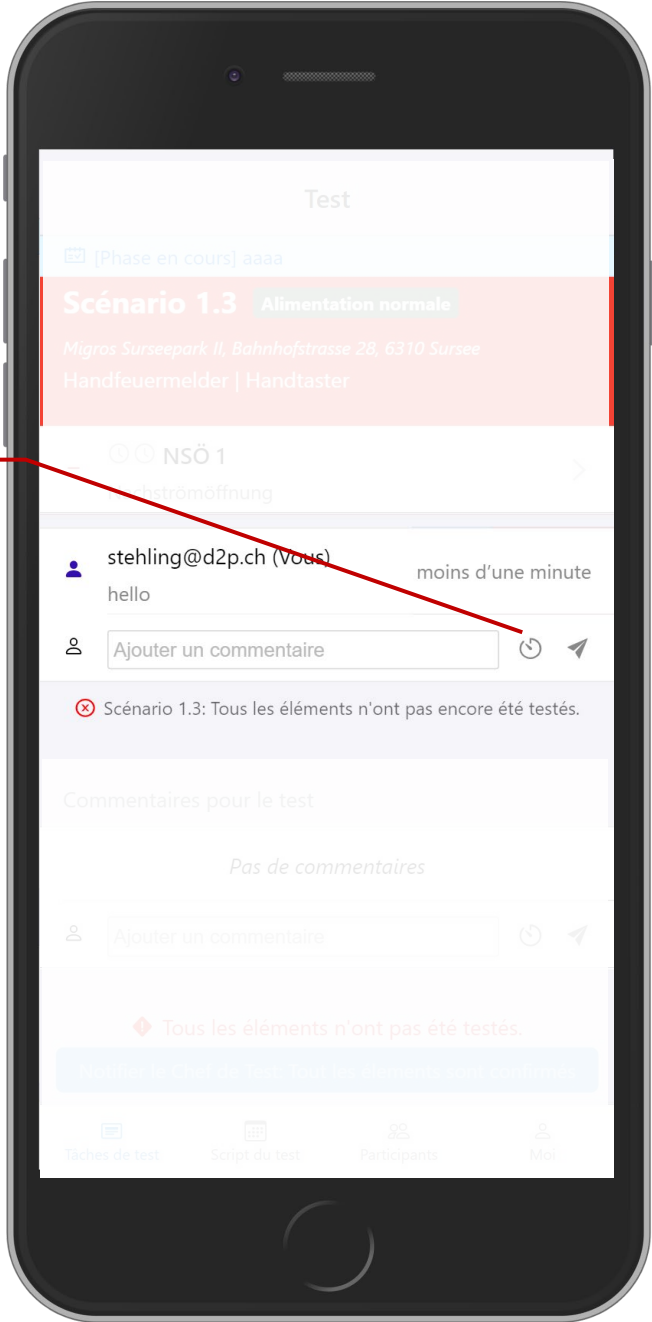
Test

[Phase en cours] aaaa

Scénario 1.3 Alimentation normale

Migros Surseepark II, Bahnhofstrasse 28, 6310 Sursee

Handfeuermelder | Handtaster

NSÖ 1

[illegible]strömöffnung

stehling@d2p.ch (Vous)

hello

moins d'une minute

Ajouter un commentaire

Scénario 1.3: Tous les éléments n'ont pas encore été testés.

Commentaires pour le test

Pas de commentaires

Ajouter un commentaire

Tous les éléments n'ont pas été testés.

Notifier le Chef de test: Tous les éléments sont confirmés

Tâches de test

Script du test

Participants

Moi